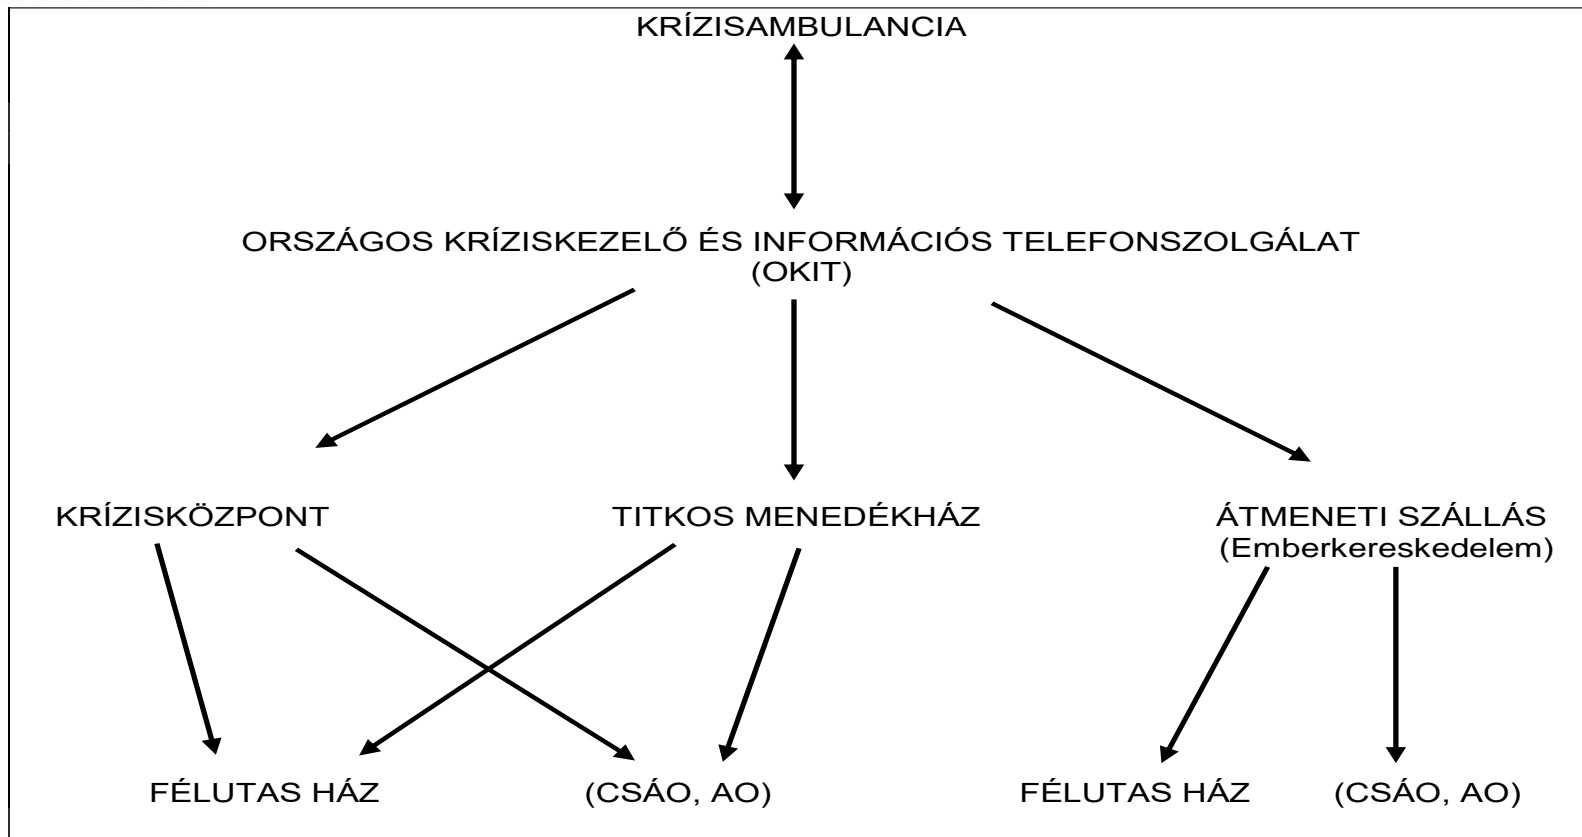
KRÍZISAMBULANCIA

ORSZÁGOS KRÍZISKEZELŐ ÉS INFORMÁCIÓS TELEFONSZOLGÁLAT (OKIT)

KRÍZISKÖZPONT

TITKOS MENEDÉKHÁZ

ÁTMENETI SZÁLLÁS (Emberkereskedelem)

FÉLUTAS HÁZ

(CSÁO, AO)

FÉLUTAS HÁZ

(CSÁO, AO)